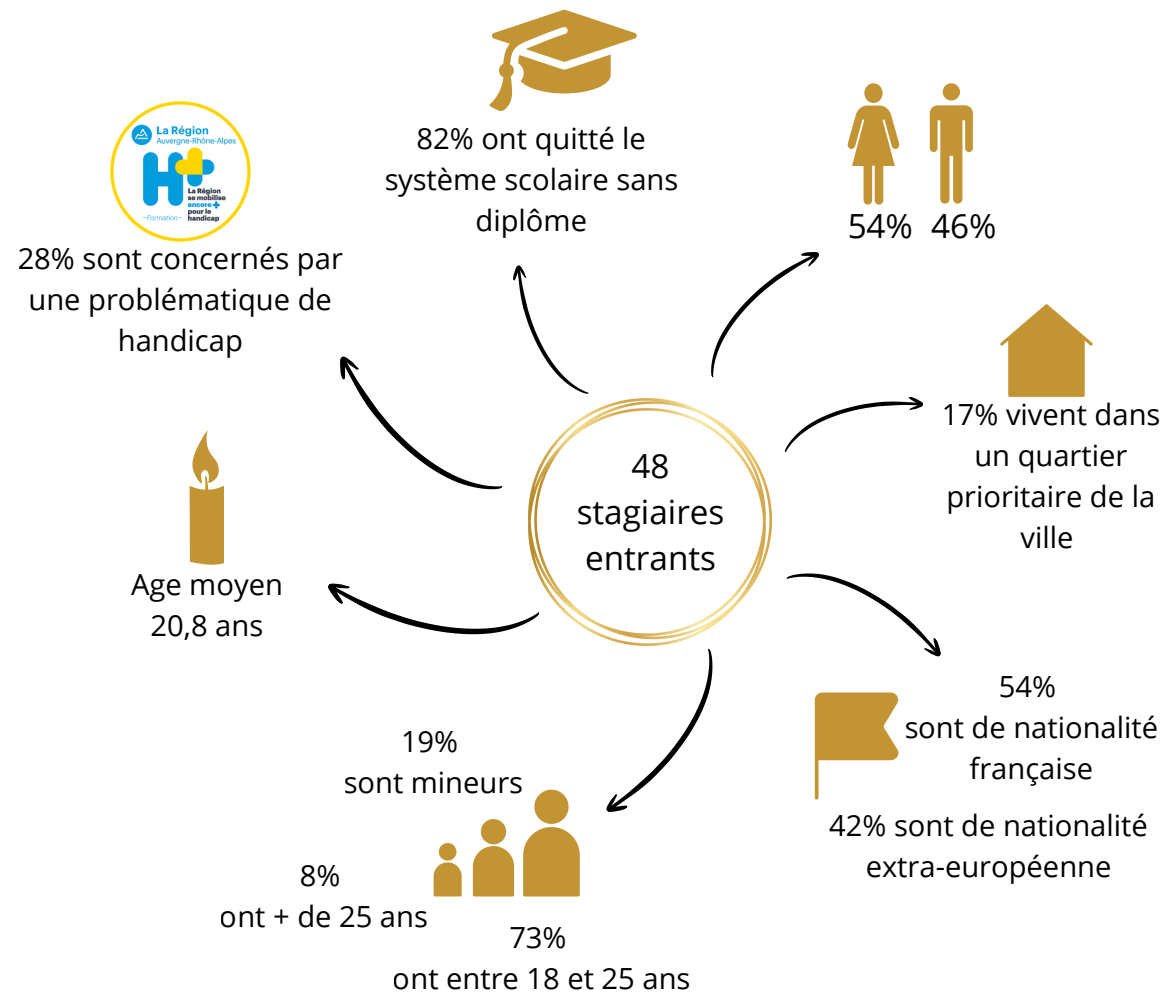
La Région
Auvergne-Rhône-Alpes
H+
La Région se mobilise encore + pour le handicap
Formation

28% sont concernés par une problématique de handicap

82% ont quitté le système scolaire sans diplôme

54% 46%

17% vivent dans un quartier prioritaire de la ville

48 stagiaires entrants

Age moyen 20,8 ans

54% sont de nationalité française

42% sont de nationalité extra-européenne

19% sont mineurs

8% ont + de 25 ans

73% ont entre 18 et 25 ans